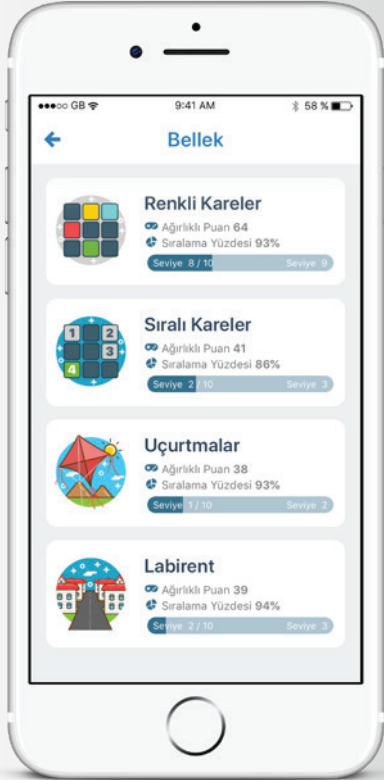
●●●○○ GB 9:41 AM 58 %

Bellek

Renkli Kareler
Ağırlıklı Puan 64
Sıralama Yüzdesi 93%
Seviye 8 / 10 Seviye 9

1 2 3 4

Sıralı Kareler
Ağırlıklı Puan 41
Sıralama Yüzdesi 86%
Seviye 2 / 10 Seviye 3

Uçurtmalar
Ağırlıklı Puan 38
Sıralama Yüzdesi 93%
Seviye 1 / 10 Seviye 2

Labirent
Ağırlıklı Puan 39
Sıralama Yüzdesi 94%
Seviye 2 / 10 Seviye 3